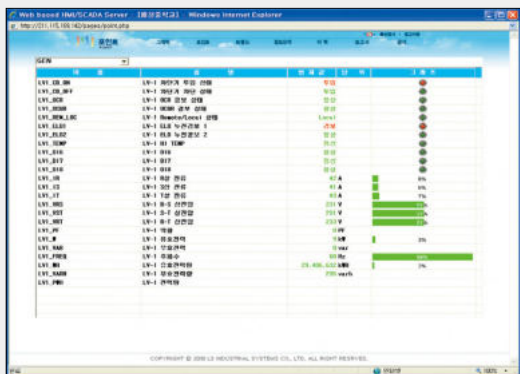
Web based HMI/SCADA Server [畵面照會] - Windows Internet Explorer

http://211.115.168.1:82/pages/point.php

GEN

| 태 그 | 설 명 | 현재값 | 단 위 | 그 래 프 |
|---|---|---|---|---|
| LV1_CB_ON | LV-1 차단기 투입 상태 | 투입 | | |
| LV1_CB_OFF | LV-1 차단기 차단 상태 | 투입 | | |
| LV1_OCR | LV-1 OCR 동작 상태 | 정상 | | |
| LV1_OCGR | LV-1 OCGR 동작 상태 | 정상 | | |
| LV1_REM_LOC | LV-1 Remote/Local 상태 | Local | | |
| LV1_ELD1 | LV-1 ELD 누전경보 1 | 경보 | | |
| LV1_ELD2 | LV-1 ELD 누전경보 2 | 정상 | | |
| LV1_TEMP | LV-1 DI TEMP | 정상 | | |
| LV1_DI6 | LV-1 DI6 | 정상 | | |
| LV1_DI7 | LV-1 DI7 | 정상 | | |
| LV1_DI8 | LV-1 DI8 | 정상 | | |
| LV1_I1 | LV-1 R상 전류 | 43 | A | 5% |
| LV1_I2 | LV-1 S상 전류 | 41 | A | 5% |
| LV1_I3 | LV-1 T상 전류 | 43 | A | 5% |
| LV1_VRS | LV-1 R-S 선간전압 | 231 | V | |
| LV1_VST | LV-1 S-T 선간전압 | 231 | V | |
| LV1_VRT | LV-1 R-T 선간전압 | 233 | V | |
| LV1_PF | LV-1 역률 | 0 | PF | |
| LV1_W | LV-1 유효전력 | 9 | kW | 3% |
| LV1_VAR | LV-1 무효전력 | 0 | var | |
| LV1_FREQ | LV-1 주파수 | 60 | Hz | 98% |
| LV1_WH | LV-1 유효전력량 | 28,498.512 | kWh | 3% |
| LV1_VARH | LV-1 무효전력량 | 295 | varh | |
| LV1_PWH | LV-1 전력량 | | | |

COPYRIGHT © 2009 LS INDUSTRIAL SYSTEMS CO., LTD. ALL RIGHT RESERVED.

100%